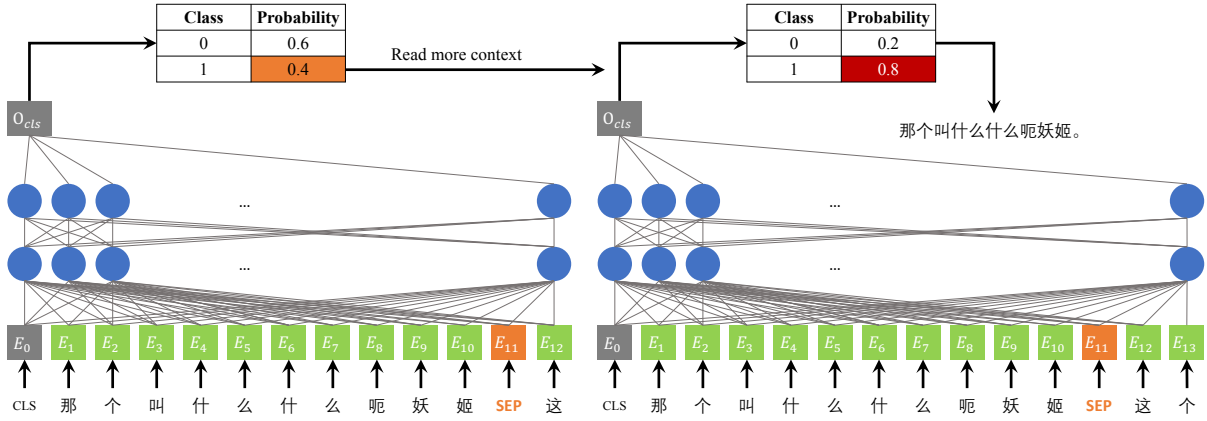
| Class | Probability |
|---|---|
| 0 | 0.6 |
| 1 | 0.4 |

Read more context

| Class | Probability |
|---|---|
| 0 | 0.2 |
| 1 | 0.8 |

$O_{cls}$

...

...

$E_0$ $E_1$ $E_2$ $E_3$ $E_4$ $E_5$ $E_6$ $E_7$ $E_8$ $E_9$ $E_{10}$ $E_{11}$ $E_{12}$

CLS 那 个 叫 什 么 什 么 呃 妖 姬 SEP 这

$O_{cls}$

那个叫什么什么呃妖姬。

...

...

$E_0$ $E_1$ $E_2$ $E_3$ $E_4$ $E_5$ $E_6$ $E_7$ $E_8$ $E_9$ $E_{10}$ $E_{11}$ $E_{12}$ $E_{13}$

CLS 那 个 叫 什 么 什 么 呃 妖 姬 SEP 这 个